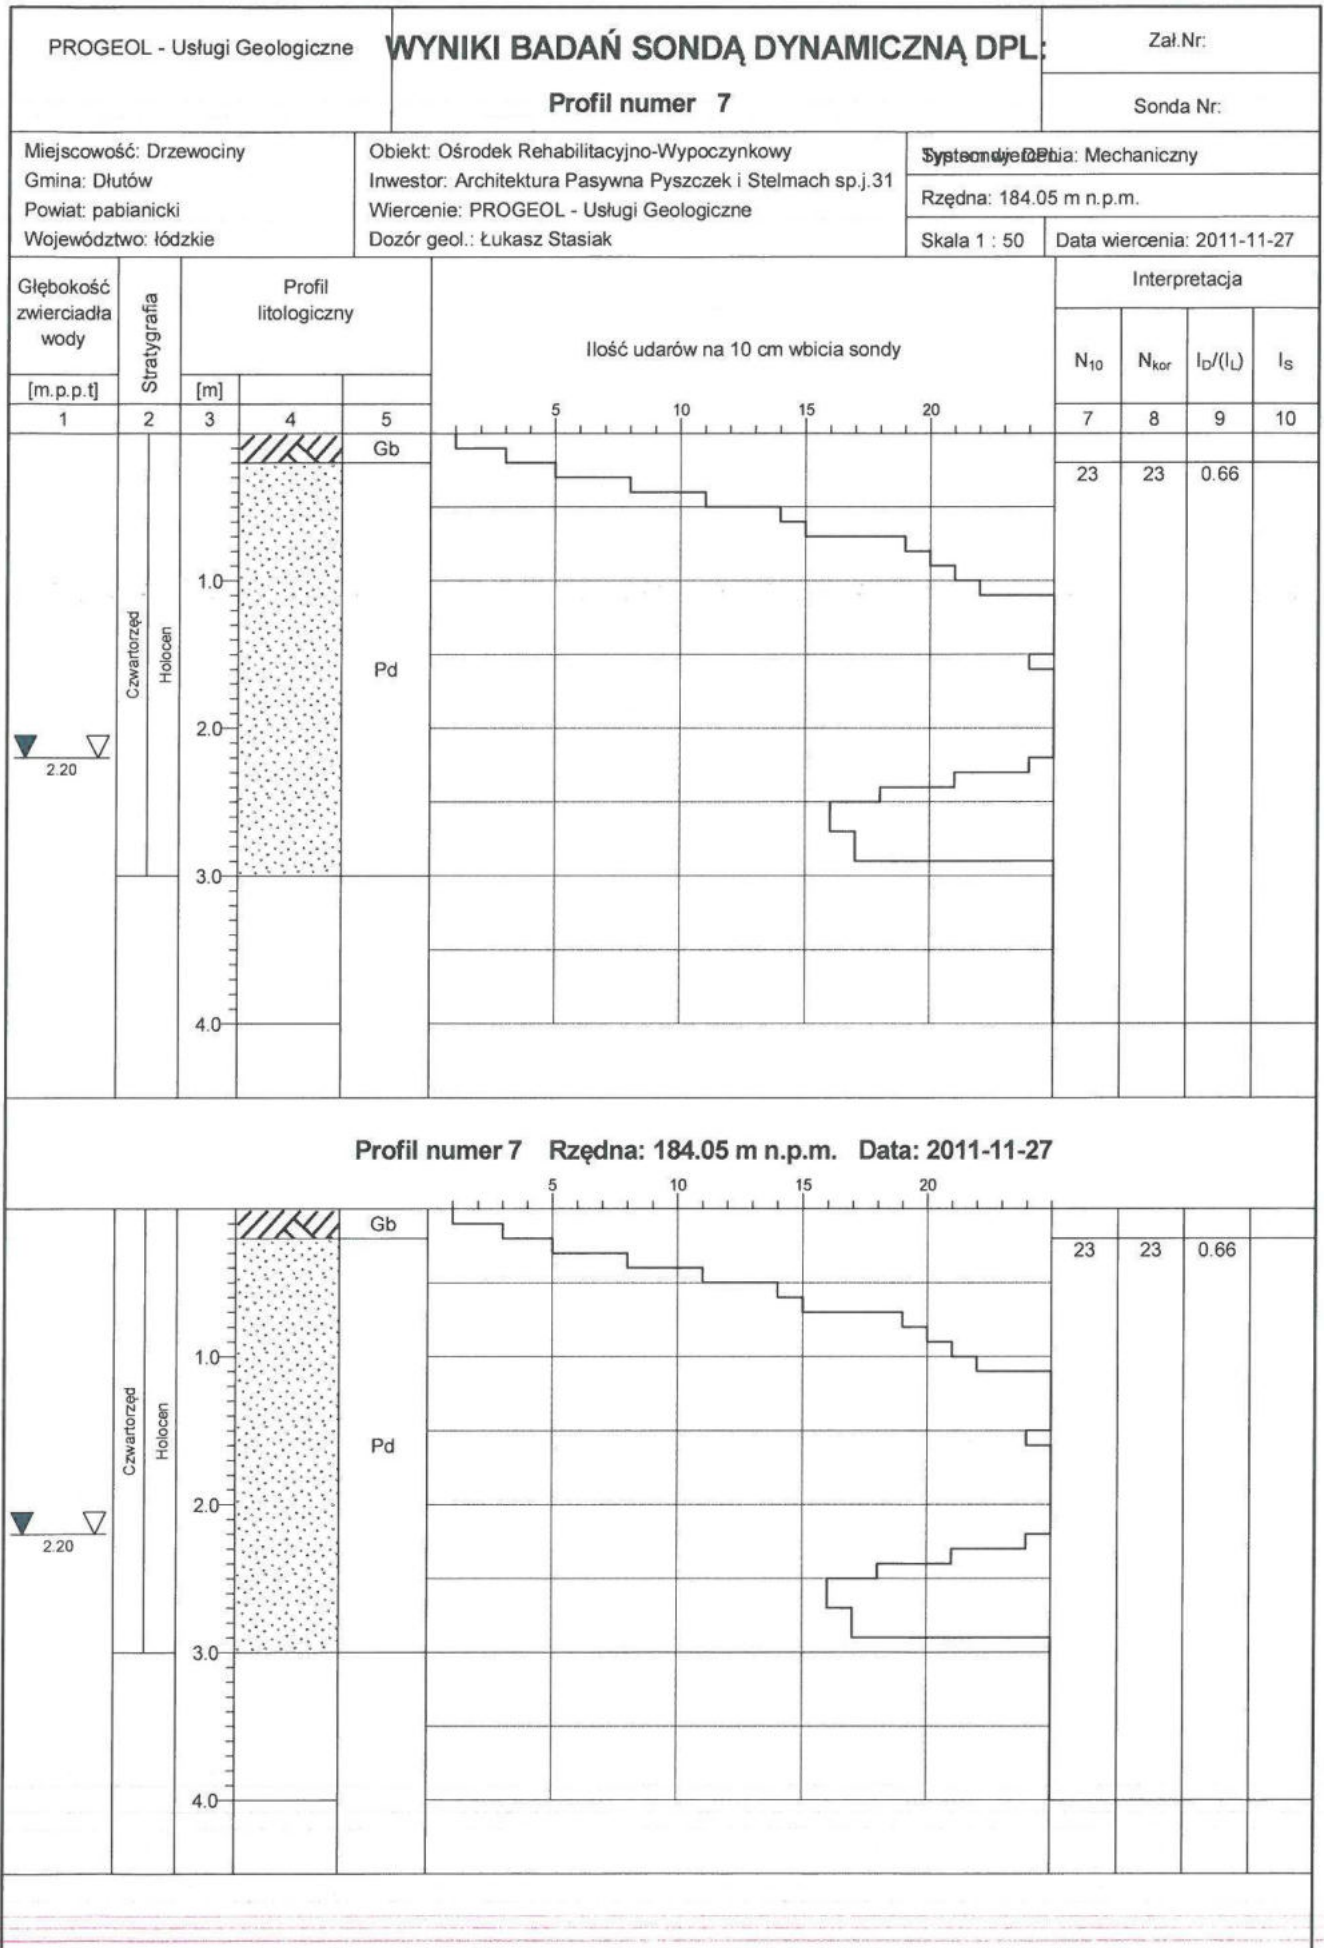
PROGEOL - Usługi Geologiczne

WYNIKI BADAŃ SONDĄ DYNAMICZNĄ DPL:

Zał.Nr:

Profil numer 7

Sonda Nr:

Miejscowość: Drzewociny
Gmina: Dłutów
Powiat: pabianicki
Województwo: łódzkie

Obiekt: Ośrodek Rehabilitacyjno-Wypoczynkowy
Inwestor: Architektura Pasywna Pyszczek i Stelmach sp.j.31
Wiercenie: PROGEOL - Usługi Geologiczne
Dozór geol.: Łukasz Stasiak

System wiercenia: Mechaniczny
Rzędna: 184.05 m n.p.m.
Skala 1 : 50
Data wiercenia: 2011-11-27

Głębokość zwierciadła wody
Stratygrafia
Profil litologiczny
Ilość udarów na 10 cm wbicia sondy
Interpretacja
$N_{10}$
$N_{kor}$
$I_D/(I_L)$
$I_S$
[m.p.p.t]
[m]
1 2 3 4 5 7 8 9 10
5 10 15 20
Gb
Pd
23 23 0.66
1.0
2.0
3.0
4.0
Czwartorzęd
Holocen
2.20

Profil numer 7 Rzędna: 184.05 m n.p.m. Data: 2011-11-27

5 10 15 20
Gb
Pd
23 23 0.66
1.0
2.0
3.0
4.0
Czwartorzęd
Holocen
2.20